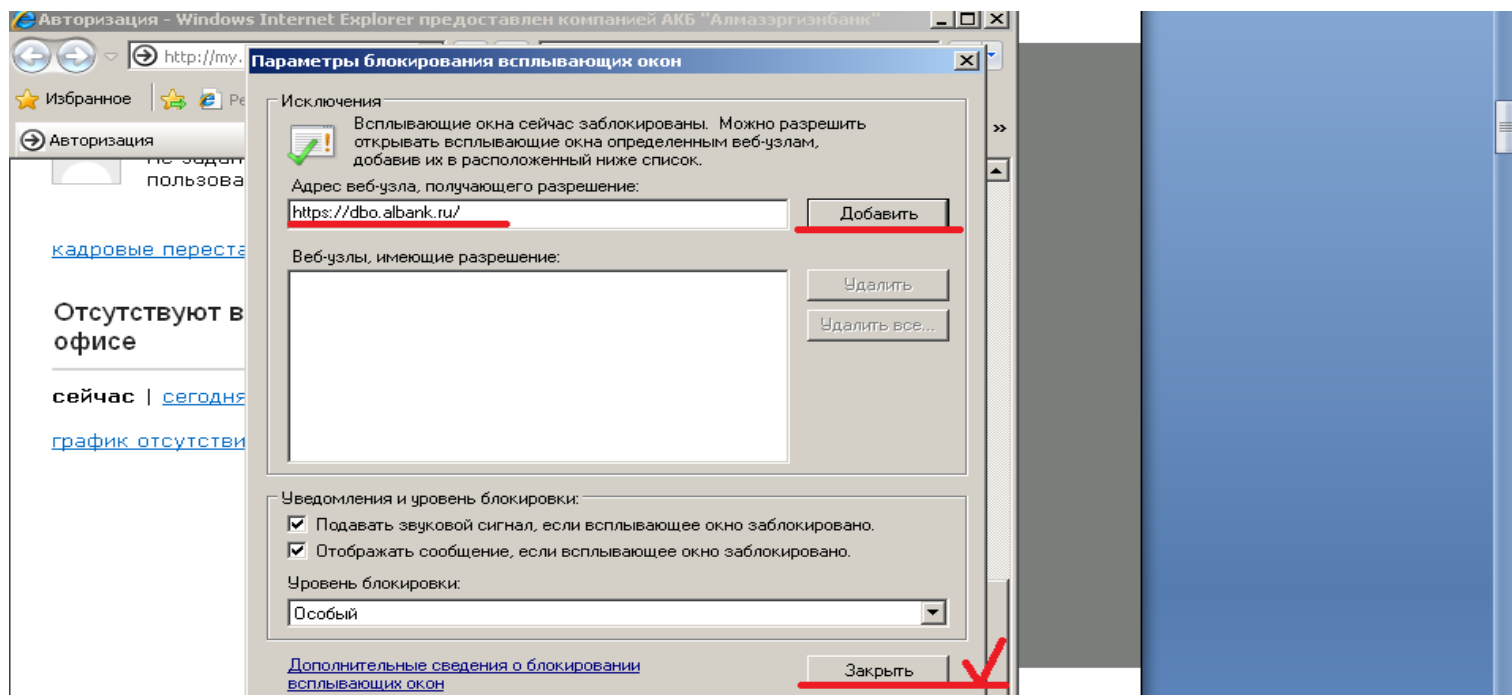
Авторизация - Windows Internet Explorer предоставлен компанией АКБ "Алмазэргиэнбанк"

http://my.

Избранное

Авторизация

пользова

кадровые переста

Отсутствуют в офисе

сейчас | сегодня

график отсутстви

Параметры блокирования всплывающих окон

Исключения

Всплывающие окна сейчас заблокированы. Можно разрешить открывать всплывающие окна определенным веб-узлам, добавив их в расположенный ниже список.

Адрес веб-узла, получающего разрешение:

https://dbo.albank.ru/

Добавить

Веб-узлы, имеющие разрешение:

Удалить

Удалить все...

Уведомления и уровень блокировки:

Подавать звуковой сигнал, если всплывающее окно заблокировано.

Отображать сообщение, если всплывающее окно заблокировано.

Уровень блокировки:

Особый

Дополнительные сведения о блокировании всплывающих окон

Закрыть